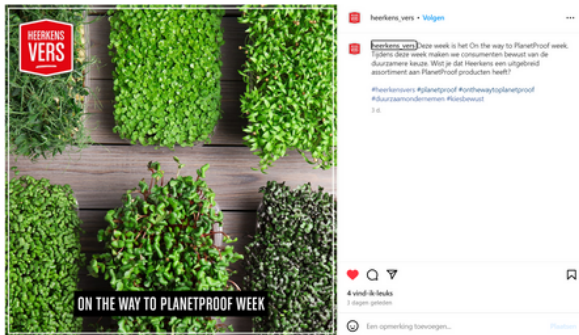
HEERKENS VERS

ON THE WAY TO PLANETPROOF WEEK

heerkens_vers • Volgen

heerkens_vers Deze week is het On the way to PlanetProof week. Tijdens deze week maken we consumenten bewust van de duurzamere keuze. Wist je dat Heerkens een uitgebreid assortiment aan PlanetProof producten heeft?

#heerkensvers #planetproof #onthewaytoplanetproof #duurzaamondernemen #kiesbewust

3 d.

4 vind-ik-leuks

3 dagen geleden

Een opmerking toevoegen...

Plaatsen